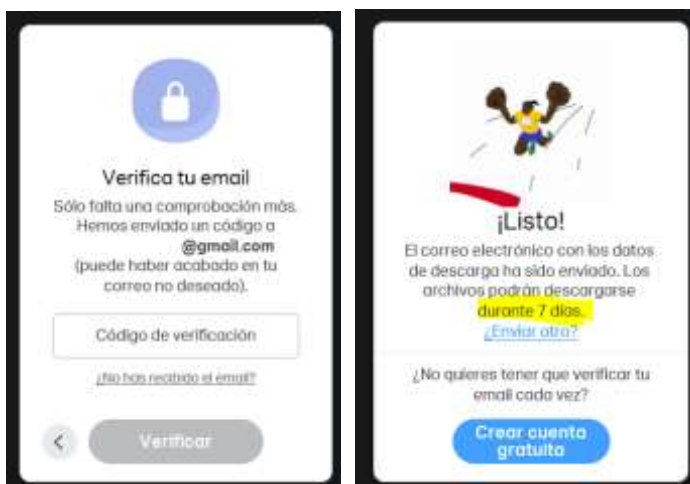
Verifica tu email

Sólo falta una comprobación más. Hemos enviado un código a @gmail.com (puede haber acabado en tu correo no deseado).

Código de verificación

¿No has recibido el email?

<

Verificar

¡Listo!

El correo electrónico con los datos de descarga ha sido enviado. Los archivos podrán descargarse durante 7 días.

¿Enviar otro?

¿No quieres tener que verificar tu email cada vez?

Crear cuenta gratuita